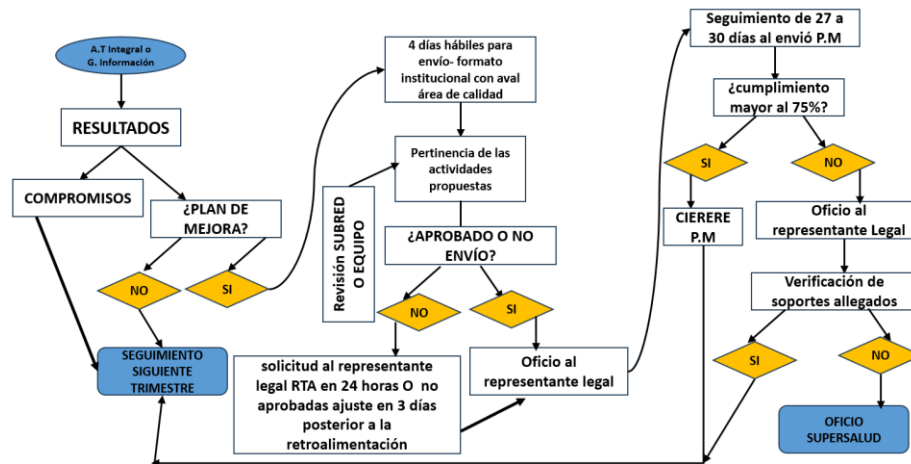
A.T Integral o G. Información

RESULTADOS

COMPROMISOS

¿PLAN DE MEJORA?

NO

SI

SEGUIMIENTO SIGUIENTE TRIMESTRE

4 días hábiles para envío- formato institucional con aval área de calidad

Revisión SUBRED O EQUIPO

Pertinencia de las actividades propuestas

¿APROBADO O NO ENVÍO?

NO

SI

solicitud al representante legal RTA en 24 horas O no aprobadas ajuste en 3 días posterior a la retroalimentación

Oficio al representante legal

Seguimiento de 27 a 30 días al envió P.M

¿cumplimiento mayor al 75%?

SI

NO

CIERERE P.M

Oficio al representante Legal

Verificación de soportes allegados

SI

NO

OFICIO SUPERSALUD